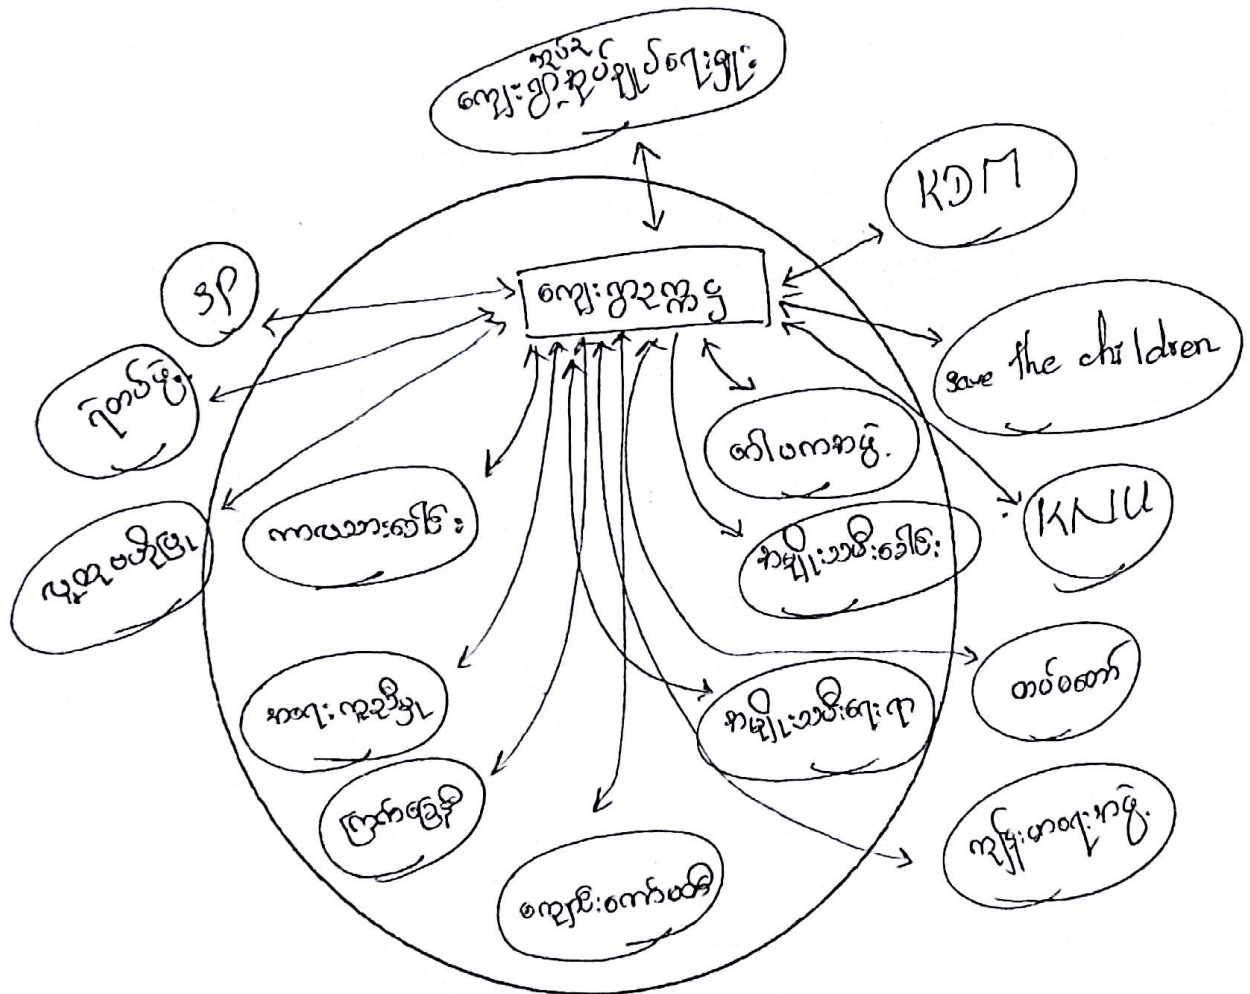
ဘုံ
ကျေးရွာအုပ်ချုပ်ရေးမှူး

KDM

ကျေးရွာလူကြီး

SP

Save the children

ရဲတပ်ဖွဲ့

ကျန်းမာရေး

KNU

ဗုဒ္ဓဘာသာ

ကလေးအမျိုးသား

အမျိုးသမီးများ

တပ်မတော်

အမျိုးသမီးရေးရာ

ဘာသာရေးခေါင်းဆောင်

ကြက်ခြေနီ

ကျွန်းမာရေးလုပ်သား

ကျောင်းကော်မတီ